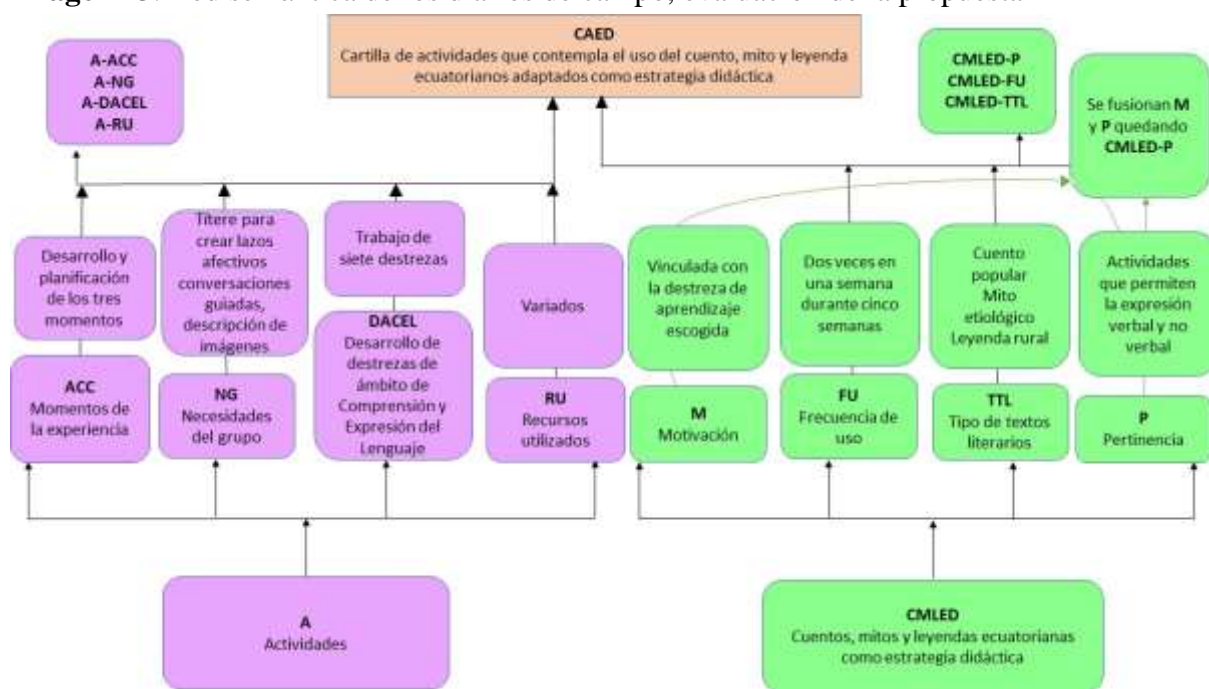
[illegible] campo, evaluación de la propuesta

CAED
Cartilla de actividades que contempla el uso del cuento, mito y leyenda ecuatorianos adaptados como estrategia didáctica

A-ACC
A-NG
A-DACEL
A-RU

CMLED-P
CMLED-FU
CMLED-TTL

Se fusionan M y P quedando CMLED-P

Desarrollo y planificación de los tres momentos

Títere para crear lazos afectivos conversaciones guiadas, descripción de imágenes

Trabajo de siete destrezas

Variados

Vinculada con la destreza de aprendizaje escogida

Dos veces en una semana durante cinco semanas

Cuento popular
Mito etiológico
Leyenda rural

Actividades que permiten la expresión verbal y no verbal

ACC
Momentos de la experiencia

NG
Necesidades del grupo

DACEL
Desarrollo de destrezas de ámbito de Comprensión y Expresión del Lenguaje

RU
Recursos utilizados

M
Motivación

FU
Frecuencia de uso

TTL
Tipo de textos literarios

P
Pertinencia

A
Actividades

CMLED
Cuentos, mitos y leyendas ecuatorianas como estrategia didáctica